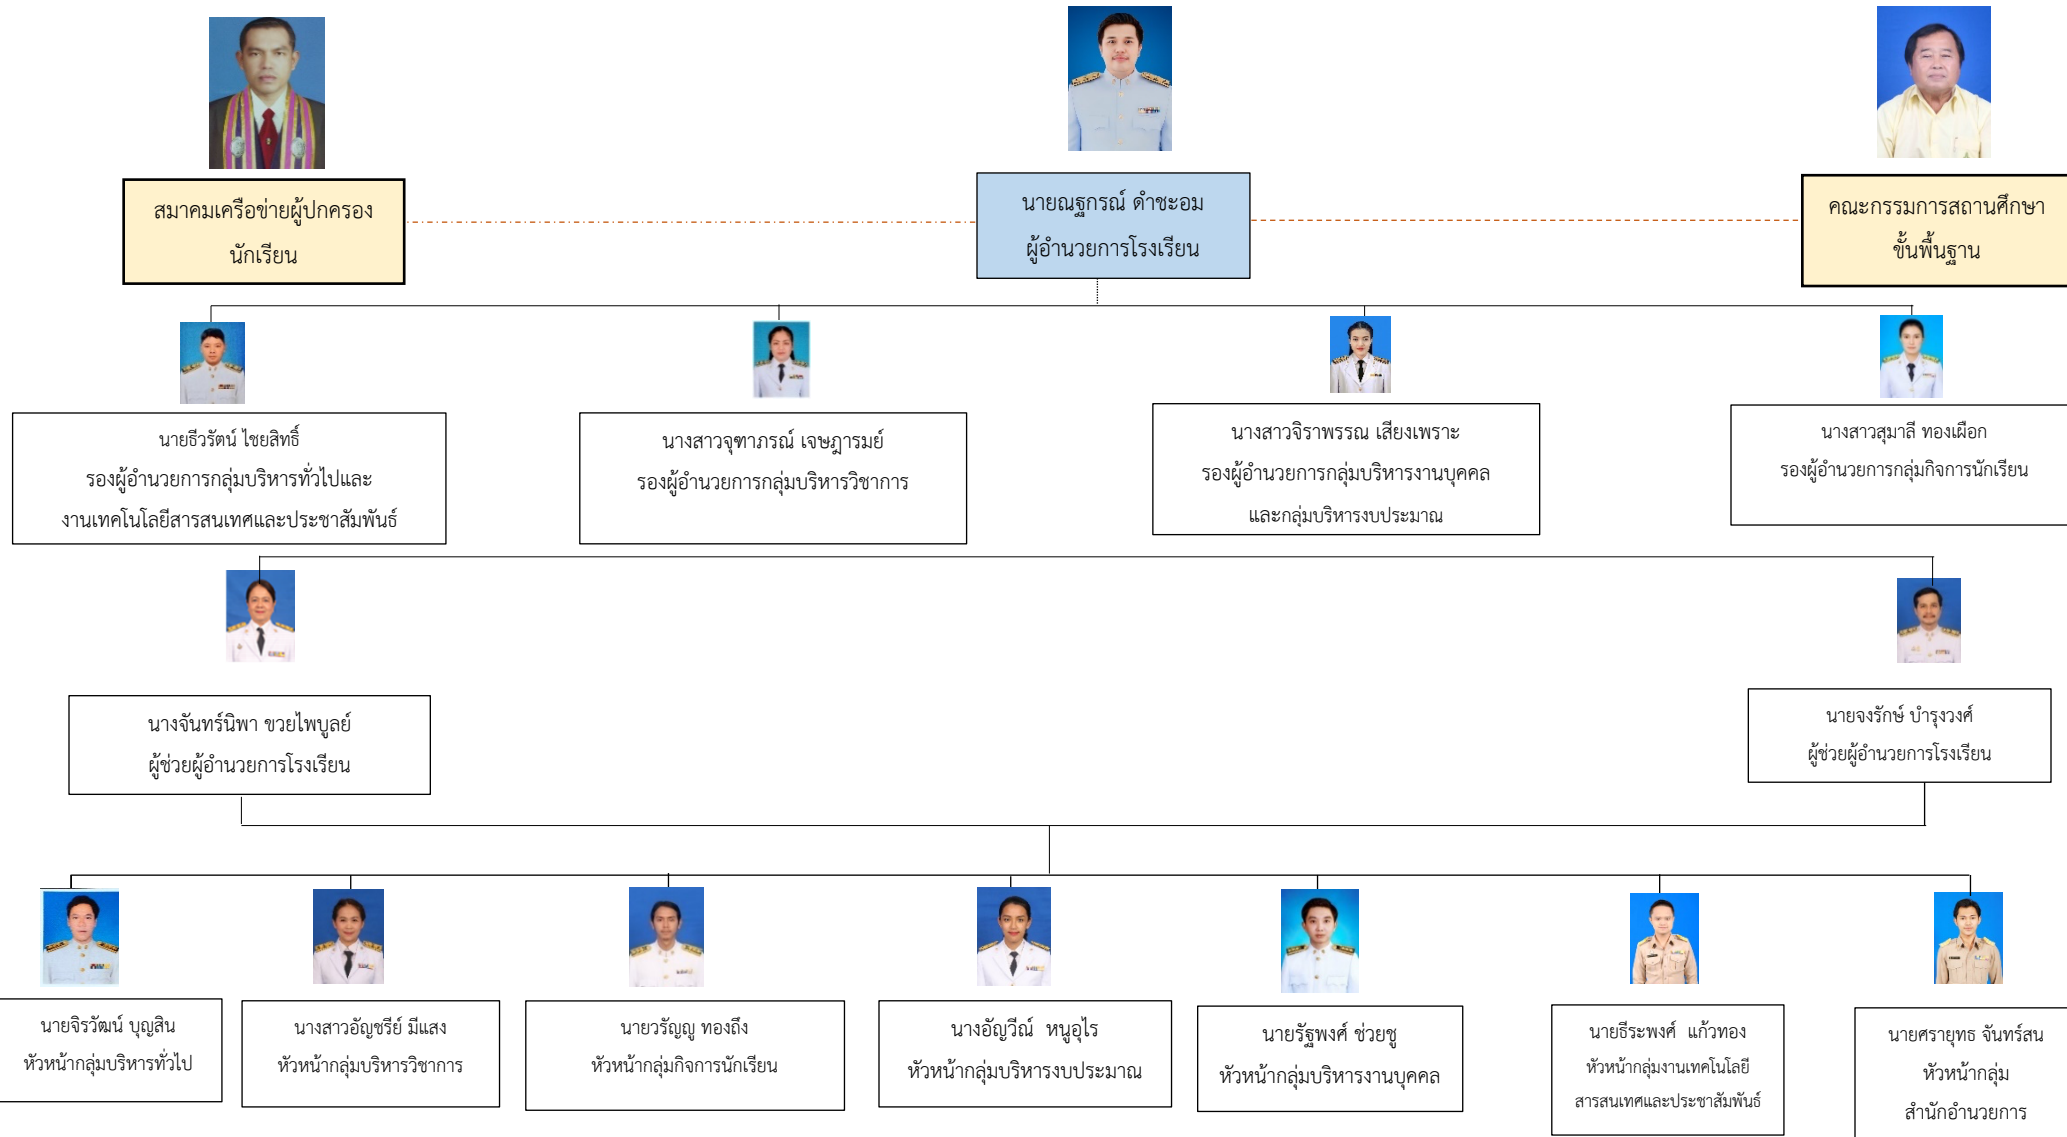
สมาคมเครือข่ายผู้ปกครองนักเรียน

นายณฐกรณ์ ดำชะอม
ผู้อำนวยการโรงเรียน

คณะกรรมการสถานศึกษาขั้นพื้นฐาน

นายธีรวัตน์ ไชยสิทธิ์
รองผู้อำนวยการกลุ่มบริหารทั่วไปและงานเทคโนโลยีสารสนเทศและประชาสัมพันธ์

นางสาวจุฑาภรณ์ เจษฎารมย์
รองผู้อำนวยการกลุ่มบริหารวิชาการ

นางสาวจิราพรรณ เสียงเพราะ
รองผู้อำนวยการกลุ่มบริหารงานบุคคลและกลุ่มบริหารงบประมาณ

นางสาวสุมาลี ทองเผือก
รองผู้อำนวยการกลุ่มกิจการนักเรียน

นางจันทร์นิพา ขวยไพบูลย์
ผู้ช่วยผู้อำนวยการโรงเรียน

นายจงรักษ์ บำรุงวงศ์
ผู้ช่วยผู้อำนวยการโรงเรียน

นายจิรวัฒน์ บุญสิน
หัวหน้ากลุ่มบริหารทั่วไป

นางสาวอัญชรีย์ มีแสง
หัวหน้ากลุ่มบริหารวิชาการ

นายวรัญญู ทองถึง
หัวหน้ากลุ่มกิจการนักเรียน

นางอัญวีณ์ หนูอุไร
หัวหน้ากลุ่มบริหารงบประมาณ

นายรัฐพงศ์ ช่วยชู
หัวหน้ากลุ่มบริหารงานบุคคล

นายธีระพงศ์ แก้วทอง
หัวหน้ากลุ่มงานเทคโนโลยีสารสนเทศและประชาสัมพันธ์

นายศรายุทธ จันทร์สน
หัวหน้ากลุ่ม
สำนักอำนวยการ